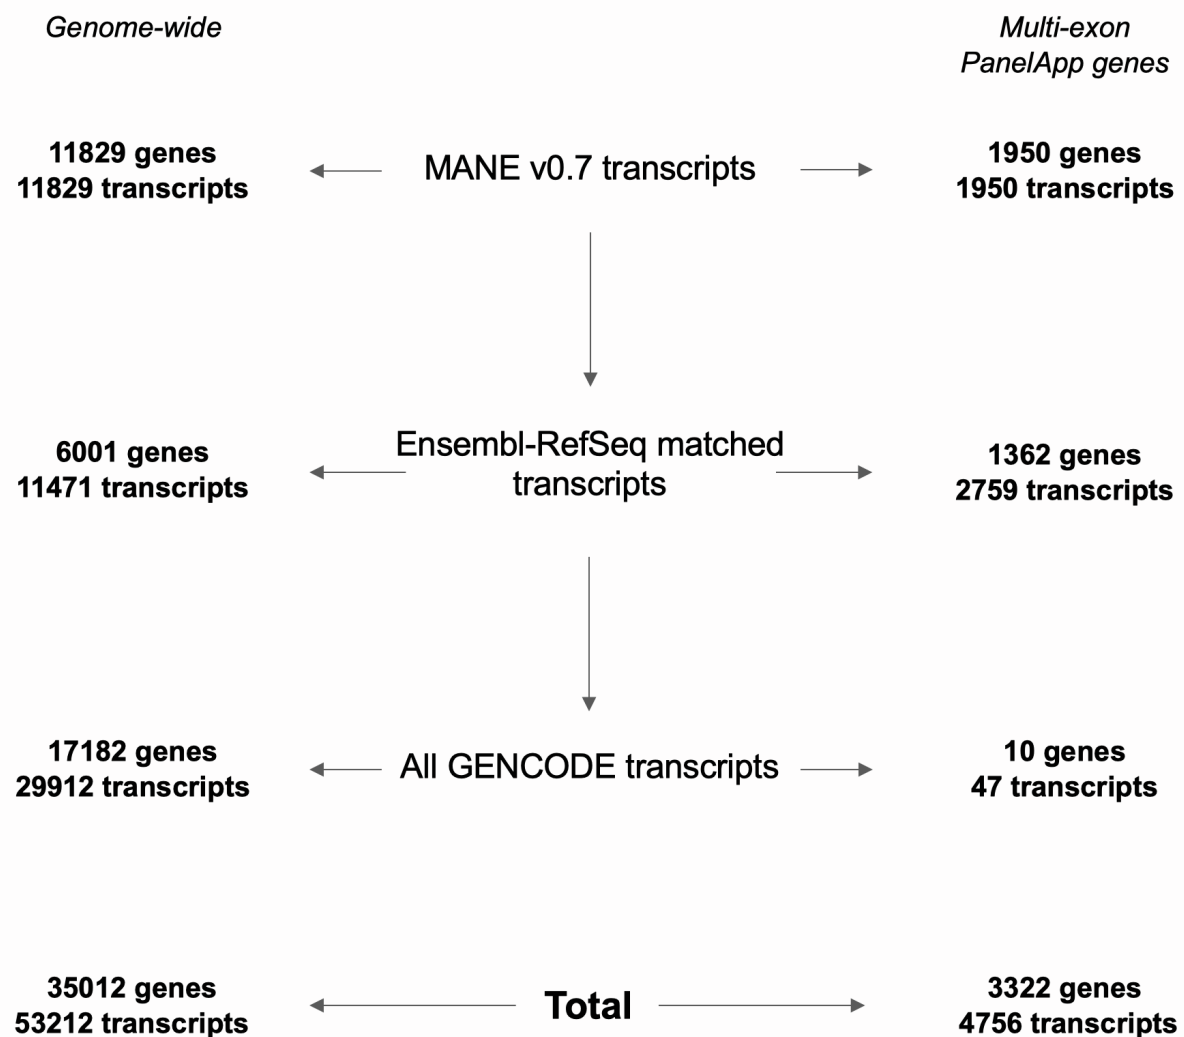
Genome-wide

Multi-exon PanelApp genes

11829 genes
11829 transcripts

MANE v0.7 transcripts

1950 genes
1950 transcripts

6001 genes
11471 transcripts

Ensembl-RefSeq matched transcripts

1362 genes
2759 transcripts

17182 genes
29912 transcripts

All GENCODE transcripts

10 genes
47 transcripts

35012 genes
53212 transcripts

Total

3322 genes
4756 transcripts